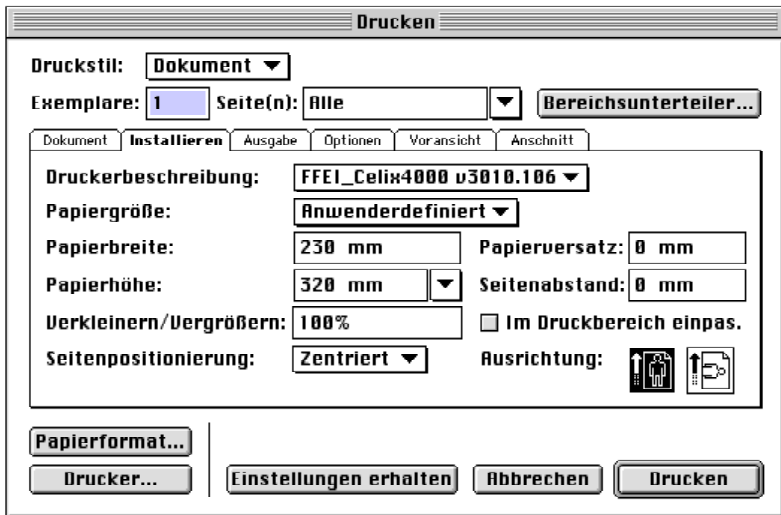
Drucken

Druckstil: Dokument

Exemplare: 1 Seite(n): Alle Bereichsunterteiler...

Dokument | Installieren | Ausgabe | Optionen | Voransicht | Anschnitt

Druckerbeschreibung: FFEI_Celix4000 v3010.106

Papiergröße: Anwenderdefiniert

Papierbreite: 230 mm Papierversatz: 0 mm

Papierhöhe: 320 mm Seitenabstand: 0 mm

Verkleinern/Vergrößern: 100% Im Druckbereich einpas.

Seitenpositionierung: Zentriert Ausrichtung:

Papierformat...

Drucker... Einstellungen erhalten Abbrechen Drucken